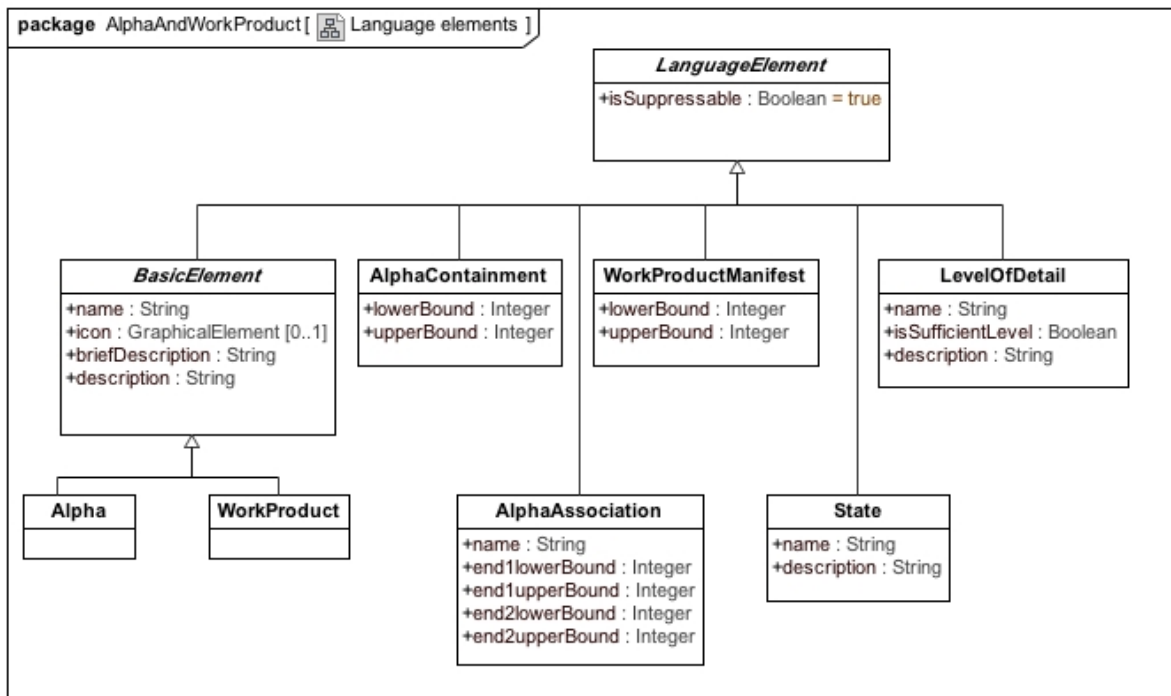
package AlphaAndWorkProduct [ Language elements ]

LanguageElement
+isSuppressable : Boolean = true

BasicElement
+name : String
+icon : GraphicalElement [0..1]
+briefDescription : String
+description : String

AlphaContainment
+lowerBound : Integer
+upperBound : Integer

WorkProductManifest
+lowerBound : Integer
+upperBound : Integer

LevelOfDetail
+name : String
+isSufficientLevel : Boolean
+description : String

Alpha

WorkProduct

AlphaAssociation
+name : String
+end1lowerBound : Integer
+end1upperBound : Integer
+end2lowerBound : Integer
+end2upperBound : Integer

State
+name : String
+description : String